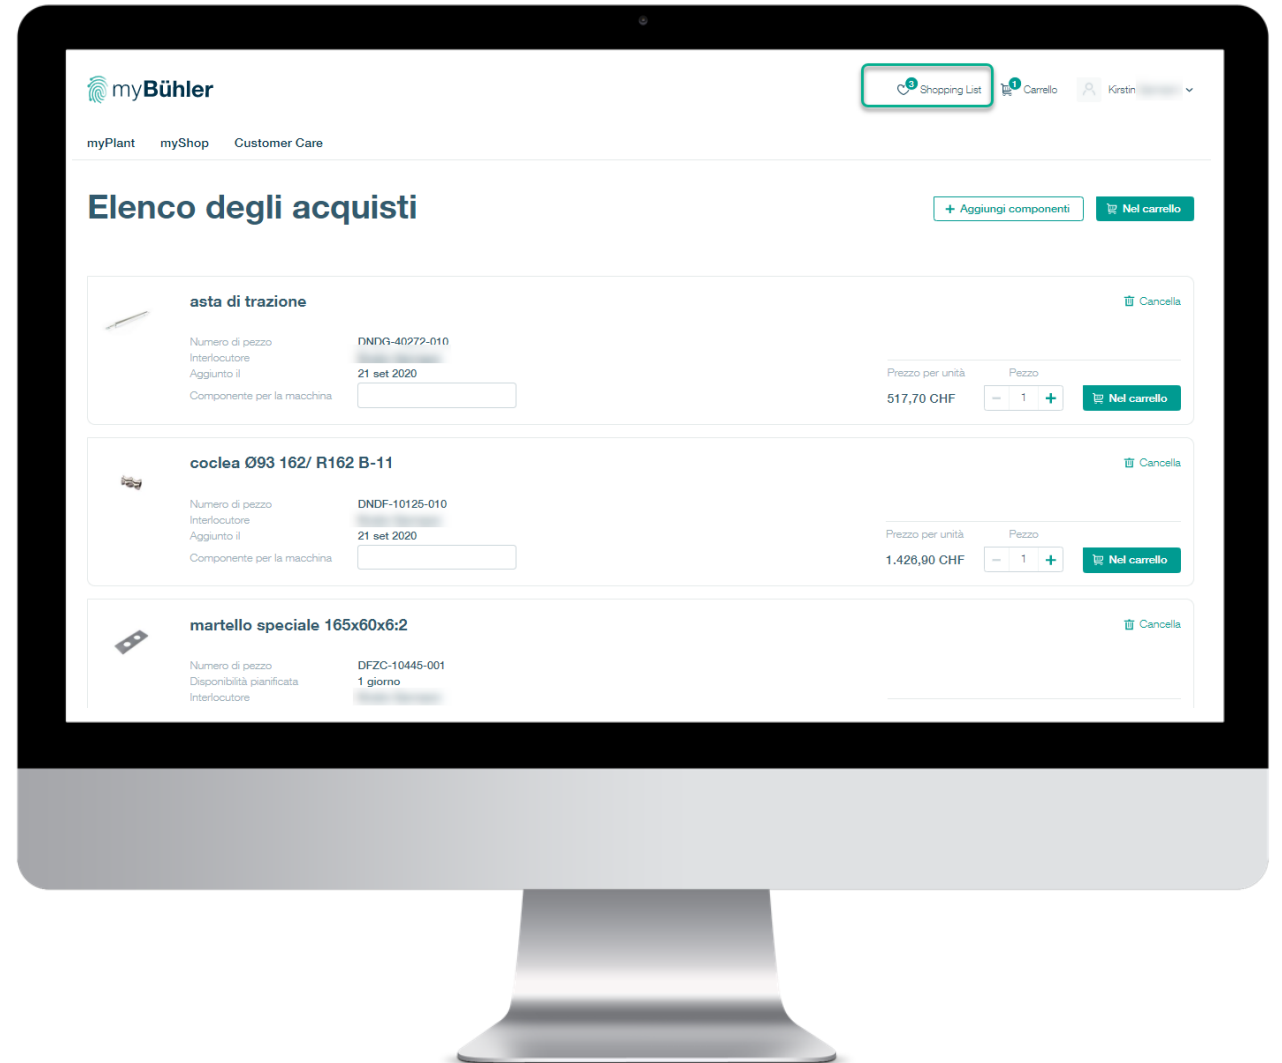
myBühler

3 Shopping List
1 Carrello
Kirstin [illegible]

myPlant myShop Customer Care

Elenco degli acquisti

+ Aggiungi componenti
Nel carrello

asta di trazione
Cancella

Numero di pezzo DNDG-40272-010
Interlocutore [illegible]
Aggiunto il 21 set 2020
Componente per la macchina

Prezzo per unità Pezzo
517,70 CHF – 1 +
Nel carrello

coclea Ø93 162/ R162 B-11
Cancella

Numero di pezzo DNDF-10125-010
Interlocutore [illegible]
Aggiunto il 21 set 2020
Componente per la macchina

Prezzo per unità Pezzo
1.426,90 CHF – 1 +
Nel carrello

martello speciale 165x60x6:2
Cancella

Numero di pezzo DFZC-10445-001
Disponibilità pianificata 1 giorno
Interlocutore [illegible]